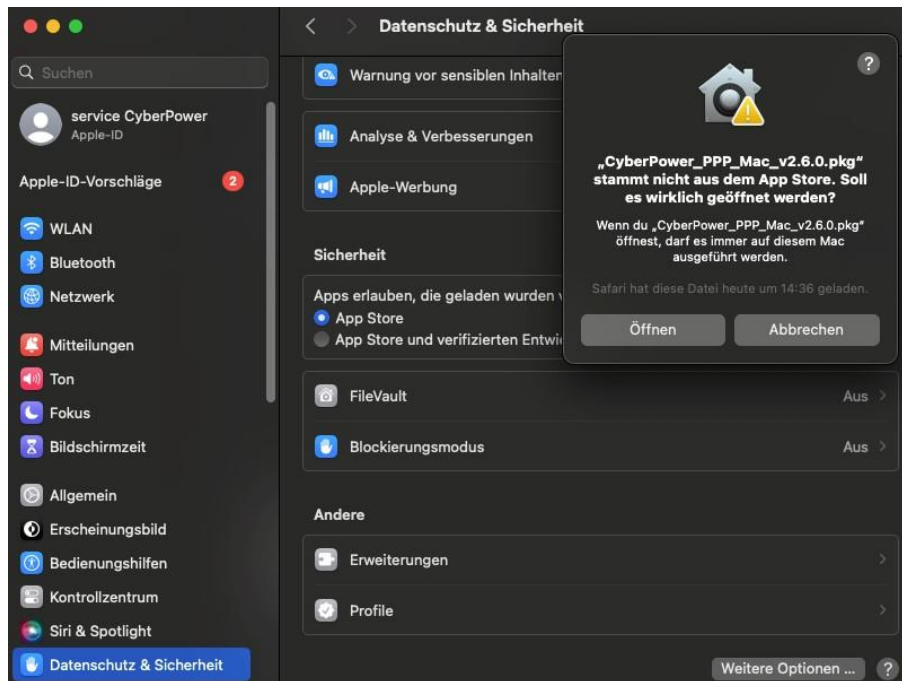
Datenschutz & Sicherheit

Suchen

service CyberPower
Apple-ID

Apple-ID-Vorschläge 2

WLAN
Bluetooth
Netzwerk

Mitteilungen
Ton
Fokus
Bildschirmzeit

Allgemein
Erscheinungsbild
Bedienungshilfen
Kontrollzentrum
Siri & Spotlight
Datenschutz & Sicherheit

Warnung vor sensiblen Inhalten

Analyse & Verbesserungen

Apple-Werbung

Sicherheit

Apps erlauben, die geladen wurden v
App Store
App Store und verifizierten Entwic

FileVault Aus

Blockierungsmodus Aus

Andere

Erweiterungen

Profile

Weitere Optionen ... ?

?

„CyberPower_PPP_Mac_v2.6.0.pkg“ stammt nicht aus dem App Store. Soll es wirklich geöffnet werden?

Wenn du „CyberPower_PPP_Mac_v2.6.0.pkg“ öffnest, darf es immer auf diesem Mac ausgeführt werden.

Safari hat diese Datei heute um 14:36 geladen.

Öffnen Abbrechen